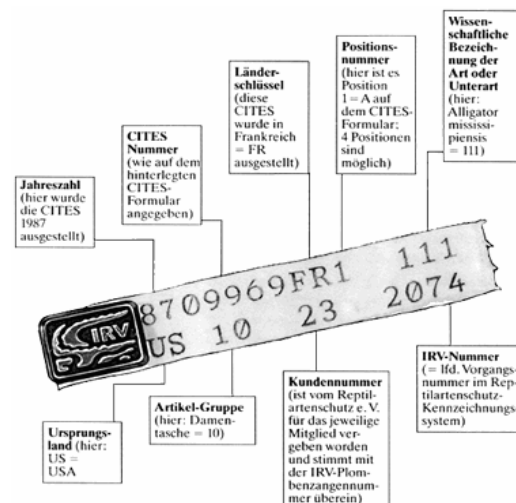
**Jahreszahl** (hier wurde die CITES 1987 ausgestellt)

**CITES Nummer** (wie auf dem hinterlegten CITES-Formular angegeben)

**Länderschlüssel** (diese CITES wurde in Frankreich = FR ausgestellt)

**Positionsnummer** (hier ist es Position 1 = A auf dem CITES-Formular: 4 Positionen sind möglich)

**Wissenschaftliche Bezeichnung der Art oder Unterart** (hier: Alligator mississipiensis = 111)

IRV

8709969FR1 111

US 10 23 2074

**Ursprungsland** (hier: US = USA

**Artikel-Gruppe** (hier: Damentasche = 10)

**Kundennummer** (ist vom Reptilartenschutz e. V. für das jeweilige Mitglied vergeben worden und stimmt mit der IRV-Plombenzangennummer überein)

**IRV-Nummer** (= lfd. Vorgangsnummer im Reptilartenschutz-Kennzeichnungssystem)